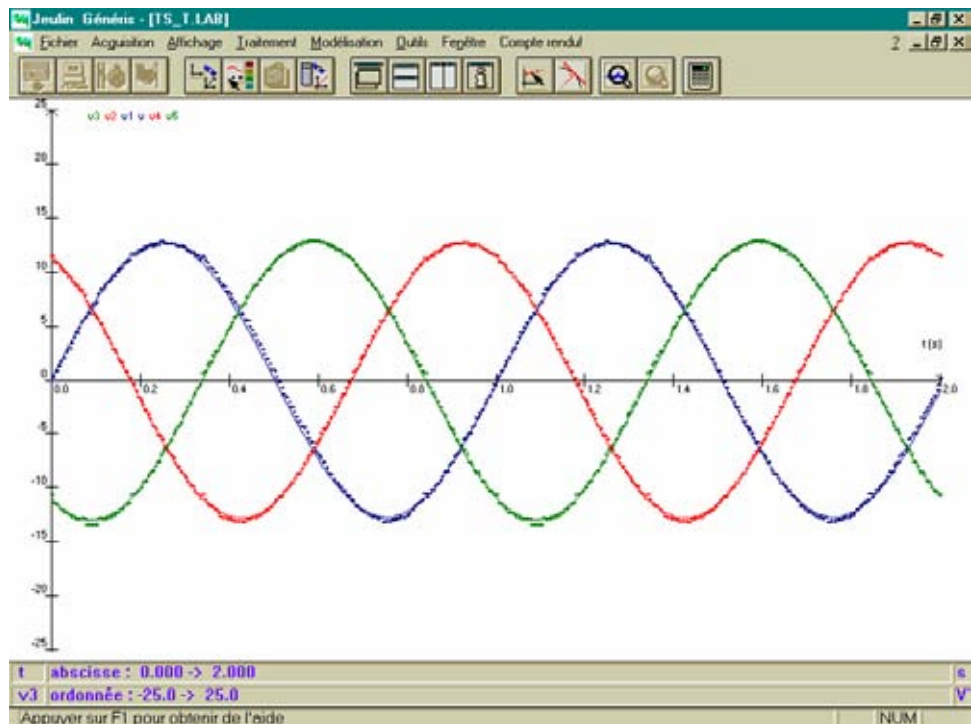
Jeulin Généris - [TS_T.LAB]

Fichier Acquisition Affichage Traitement Modélisation Outils Fenêtre Compte rendu

2

v3 v2 v1 v v4 v5

25
20
15
10
5
0
-5
-10
-15
-20
-25

t(s)

0.0 0.2 0.4 0.6 0.8 1.0 1.2 1.4 1.6 1.8 2.0

t abscisse : 0.000 -> 2.000 s
v3 ordonnée : -25.0 -> 25.0 V

Appuyer sur F1 pour obtenir de l'aide NUM